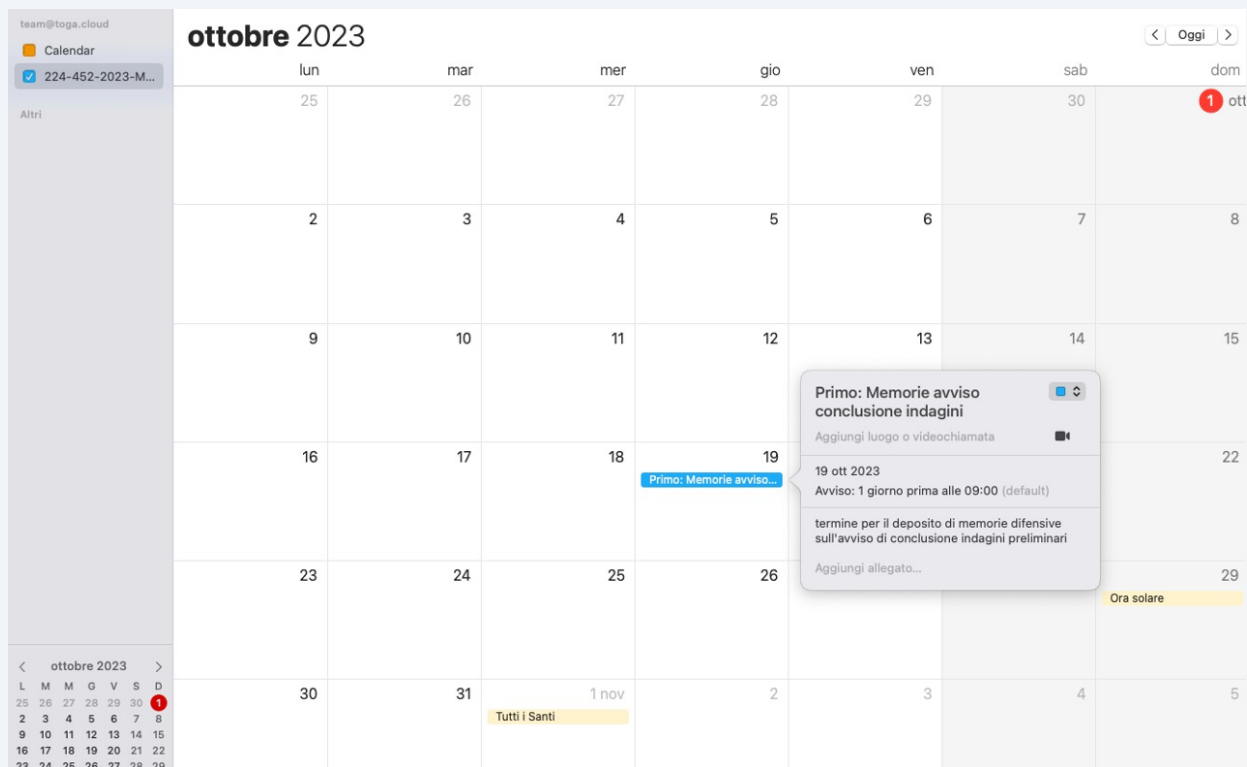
team@toga.cloud
Calendar
224-452-2023-M...

Altri

ottobre 2023

| L | M | M | G | V | S | D |
|---|---|---|---|---|---|---|
| 25 | 26 | 27 | 28 | 29 | 30 | 1 |
| 2 | 3 | 4 | 5 | 6 | 7 | 8 |
| 9 | 10 | 11 | 12 | 13 | 14 | 15 |
| 16 | 17 | 18 | 19 | 20 | 21 | 22 |
| 23 | 24 | 25 | 26 | 27 | 28 | 29 |

ottobre 2023

Oggi

| lun | mar | mer | gio | ven | sab | dom |
|---|---|---|---|---|---|---|
| 25 | 26 | 27 | 28 | 29 | 30 | 1 ott |
| 2 | 3 | 4 | 5 | 6 | 7 | 8 |
| 9 | 10 | 11 | 12 | 13 | 14 | 15 |
| 16 | 17 | 18 | 19 Primo: Memorie avviso... | | | 22 |
| 23 | 24 | 25 | 26 | | | 29 Ora solare |
| 30 | 31 | 1 nov Tutti i Santi | 2 | 3 | 4 | 5 |

Primo: Memorie avviso conclusione indagini

Aggiungi luogo o videochiamata

19 ott 2023
Avviso: 1 giorno prima alle 09:00 (default)

termine per il deposito di memorie difensive sull'avviso di conclusione indagini preliminari

Aggiungi allegato...